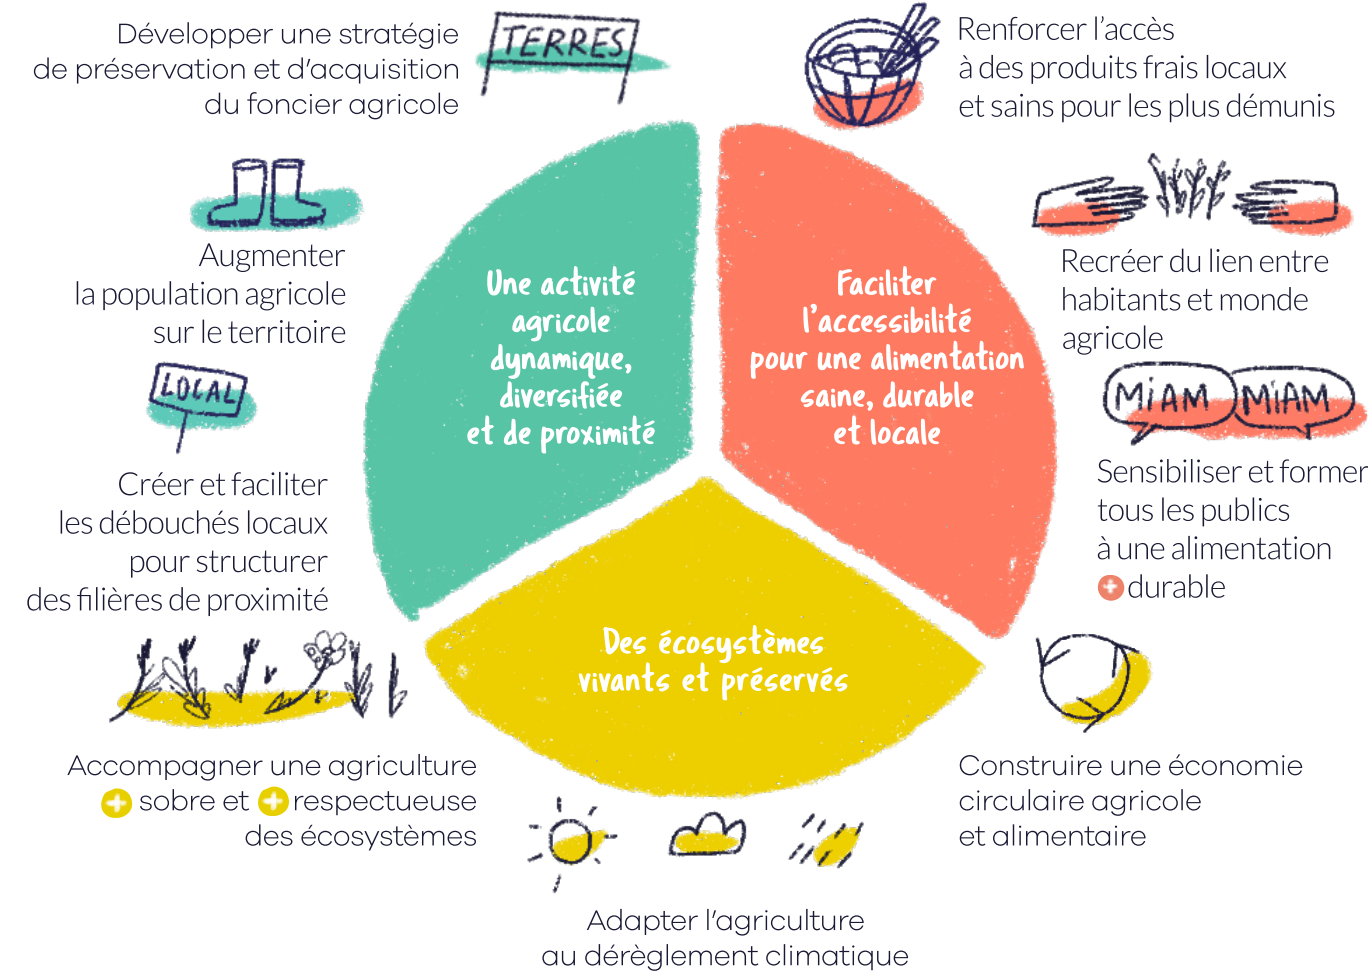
Développer une stratégie de préservation et d'acquisition du foncier agricole

TERRES

Renforcer l'accès à des produits frais locaux et sains pour les plus démunis

Augmenter la population agricole sur le territoire

Une activité agricole dynamique, diversifiée et de proximité

Faciliter l'accessibilité pour une alimentation saine, durable et locale

Recréer du lien entre habitants et monde agricole

LOCAL

MIAM MIAM

Créer et faciliter les débouchés locaux pour structurer des filières de proximité

Sensibiliser et former tous les publics à une alimentation + durable

Des écosystèmes vivants et préservés

Accompagner une agriculture + sobre et + respectueuse des écosystèmes

Construire une économie circulaire agricole et alimentaire

Adapter l'agriculture au dérèglement climatique